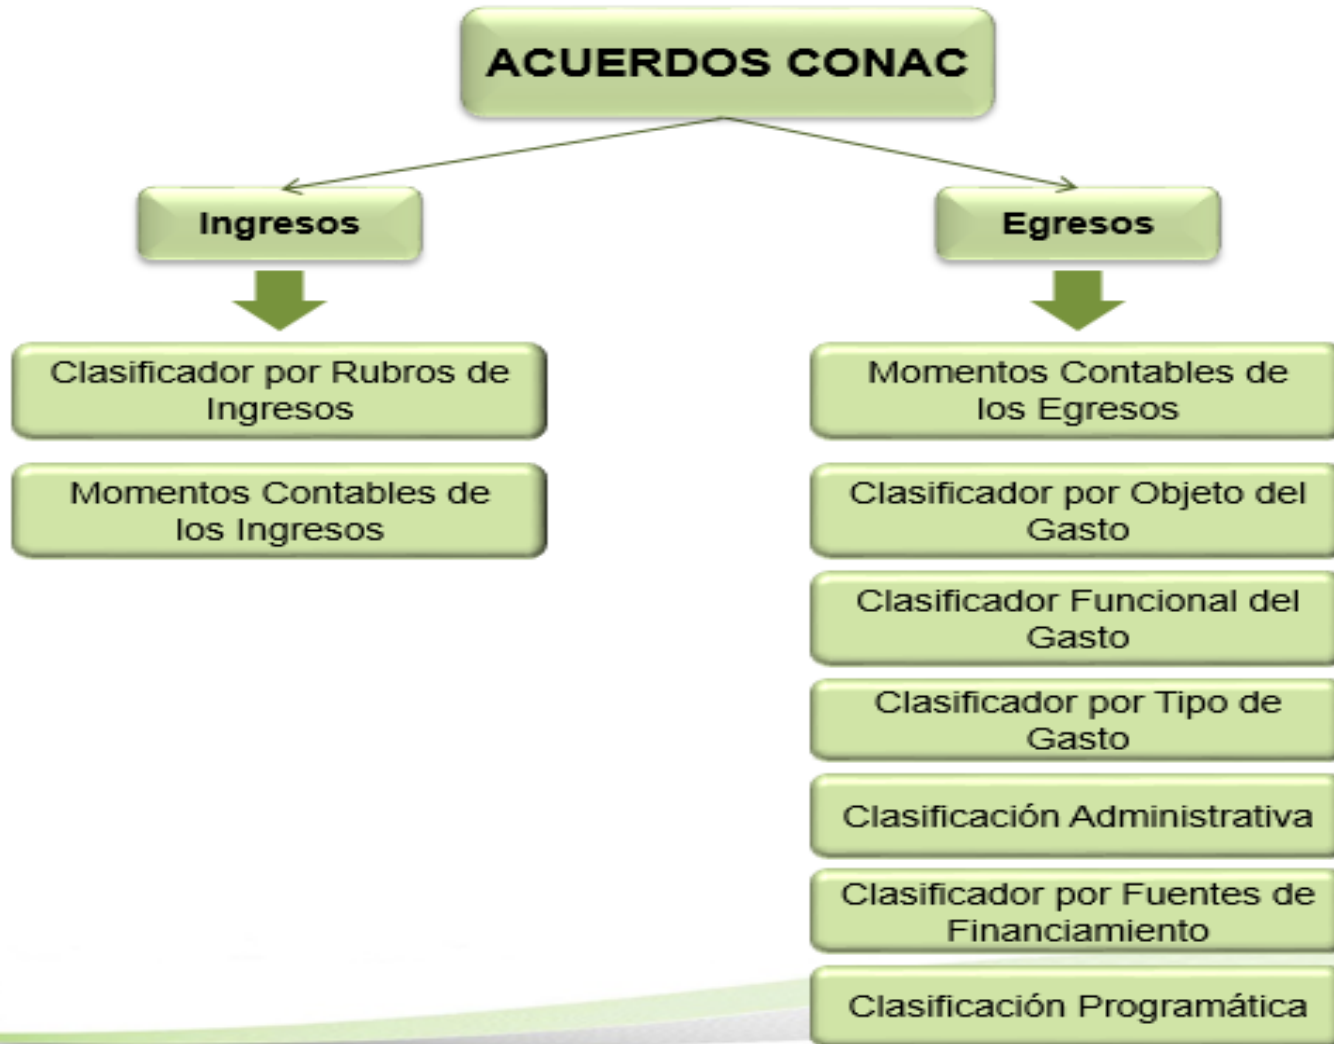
ACUERDOS CONAC

Ingresos

Clasificador por Rubros de Ingresos

Momentos Contables de los Ingresos

Egresos

Momentos Contables de los Egresos

Clasificador por Objeto del Gasto

Clasificador Funcional del Gasto

Clasificador por Tipo de Gasto

Clasificación Administrativa

Clasificador por Fuentes de Financiamiento

Clasificación Programática